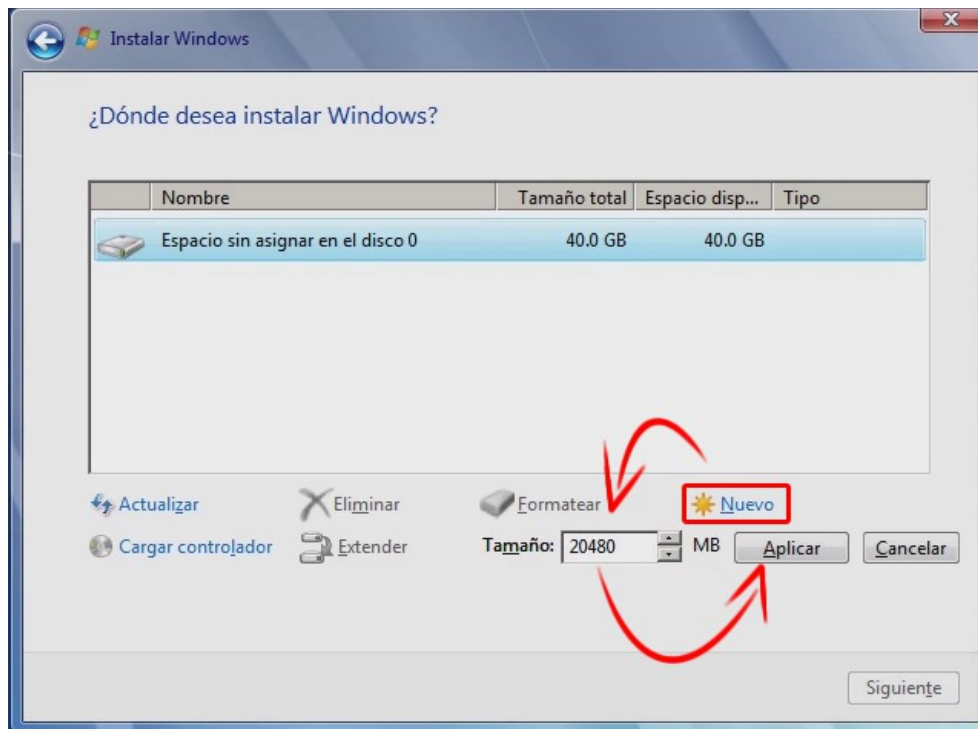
Instalar Windows

¿Dónde desea instalar Windows?

| | Nombre | Tamaño total | Espacio disp... | Tipo |
|---|---|---|---|---|
| | Espacio sin asignar en el disco 0 | 40.0 GB | 40.0 GB | |

Actualizar
Eliminar
Formatear
Nuevo
Cargar controlador
Extender
Tamaño: 20480 MB
Aplicar
Cancelar

Siguiente